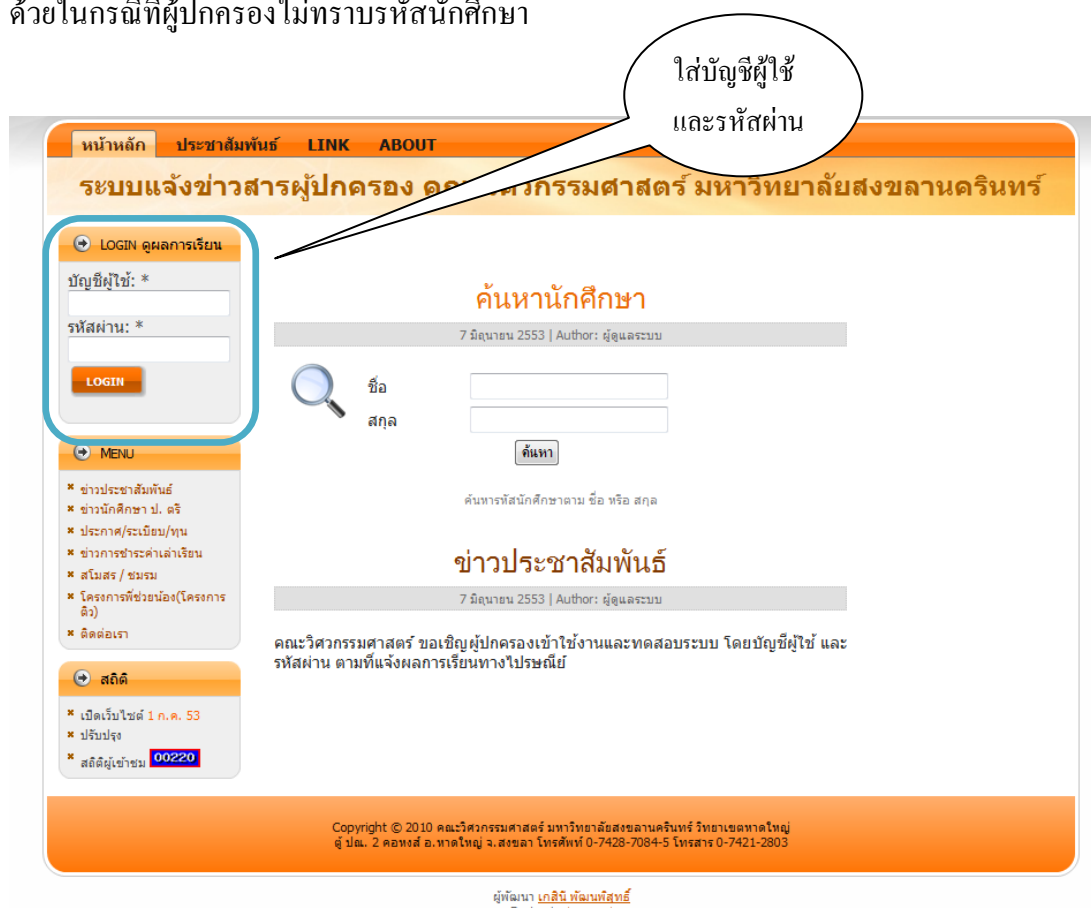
ด้วยในกรณีที่ผู้ปกครองไม่ทราบรหัสนักศึกษา

ใส่บัญชีผู้ใช้
และรหัสผ่าน

หน้าหลัก ประชาสัมพันธ์ LINK ABOUT

ระบบแจ้งข่าวสารผู้ปกครอง ค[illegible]วิศวกรรมศาสตร์ มหาวิทยาลัยสงขลานครินทร์

LOGIN ดูผลการเรียน
บัญชีผู้ใช้: *
รหัสผ่าน: *
LOGIN

MENU
ข่าวประชาสัมพันธ์
ข่าวนักศึกษา ป. ตรี
ประกาศ/ระเบียบ/ทุน
ข่าวการชำระค่าเล่าเรียน
สโมสร / ชมรม
โครงการพี่ช่วยน้อง(โครงการติว)
ติดต่อเรา

สถิติ
เปิดเว็บไซต์ 1 ก.ค. 53
ปรับปรุง
สถิติผู้เข้าชม 00220

ค้นหานักศึกษา
7 มิถุนายน 2553 | Author: ผู้ดูแลระบบ
ชื่อ
สกุล
ค้นหา
ค้นหารหัสนักศึกษาตาม ชื่อ หรือ สกุล

ข่าวประชาสัมพันธ์
7 มิถุนายน 2553 | Author: ผู้ดูแลระบบ
คณะวิศวกรรมศาสตร์ ขอเชิญผู้ปกครองเข้าใช้งานและทดสอบระบบ โดยบัญชีผู้ใช้ และรหัสผ่าน ตามที่แจ้งผลการเรียนทางไปรษณีย์

Copyright © 2010 คณะวิศวกรรมศาสตร์ มหาวิทยาลัยสงขลานครินทร์ วิทยาเขตหาดใหญ่
ตู้ ปณ. 2 คอหงส์ อ.หาดใหญ่ จ.สงขลา โทรศัพท์ 0-7428-7084-5 โทรสาร 0-7421-2803

ผู้พัฒนา เกสินี พัฒนพิสุทธิ์